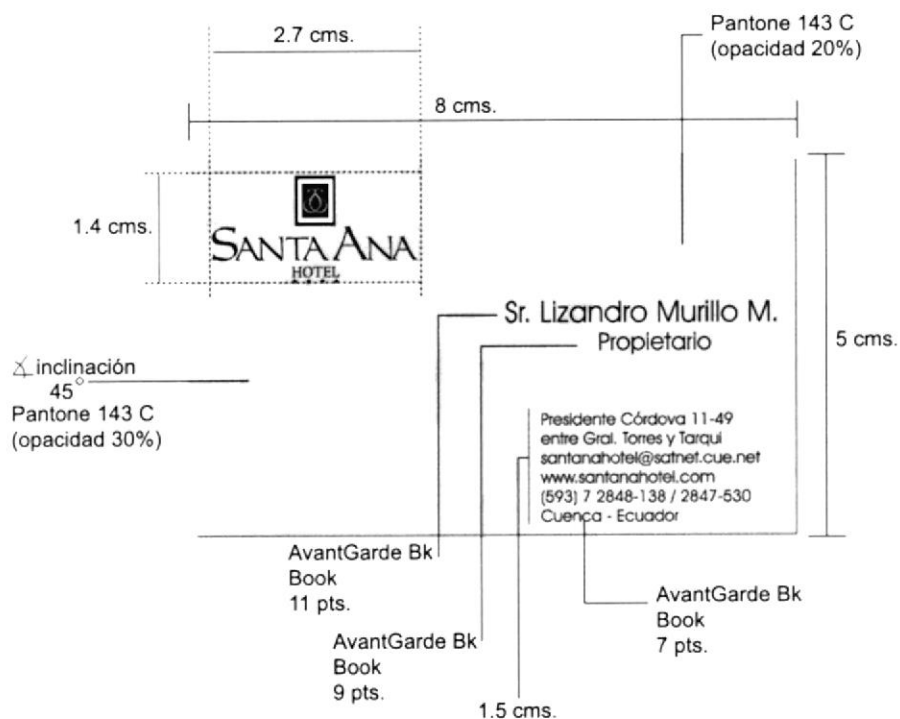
2.7 cms.

Pantone 143 C
(opacidad 20%)

8 cms.

1.4 cms.

SANTA ANA
HOTEL

Sr. Lizandro Murillo M.
Propietario

5 cms.

$\measuredangle$ inclinación
45°
Pantone 143 C
(opacidad 30%)

Presidente Córdova 11-49
entre Gral. Torres y Tarqui
santanahotel@satnet.cue.net
www.santanahotel.com
(593) 7 2848-138 / 2847-530
Cuenca - Ecuador

AvantGarde Bk
Book
11 pts.

AvantGarde Bk
Book
7 pts.

AvantGarde Bk
Book
9 pts.

1.5 cms.